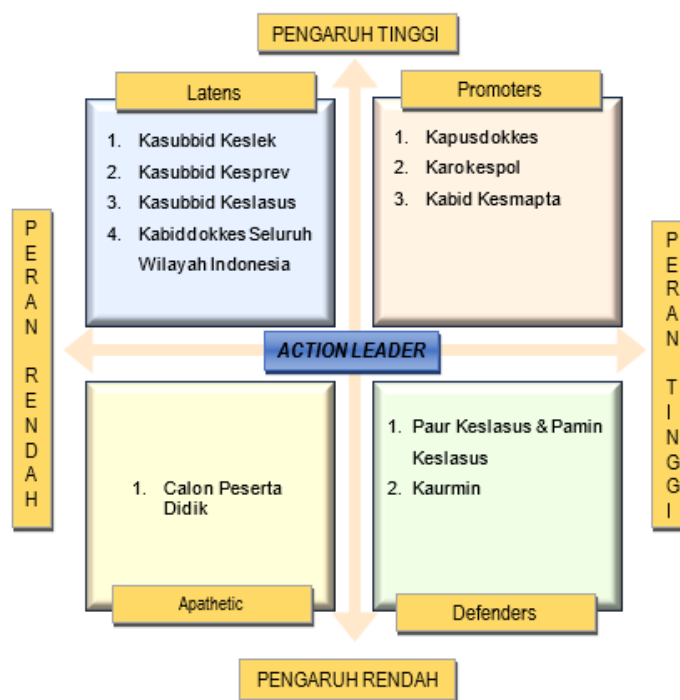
PENGARUH TINGGI

Latens

1. Kasubbid Keslek
2. Kasubbid Kesprev
3. Kasubbid Keslasus
4. Kabiddokkes Seluruh Wilayah Indonesia

Promoters

1. Kapusdokkes
2. Karokespol
3. Kabid Kesmapta

PERAN RENDAH

ACTION LEADER

PERAN TINGGI

1. Calon Peserta Didik

Apathetic

1. Paur Keslasus & Pamin Keslasus
2. Kaurmin

Defenders

PENGARUH RENDAH